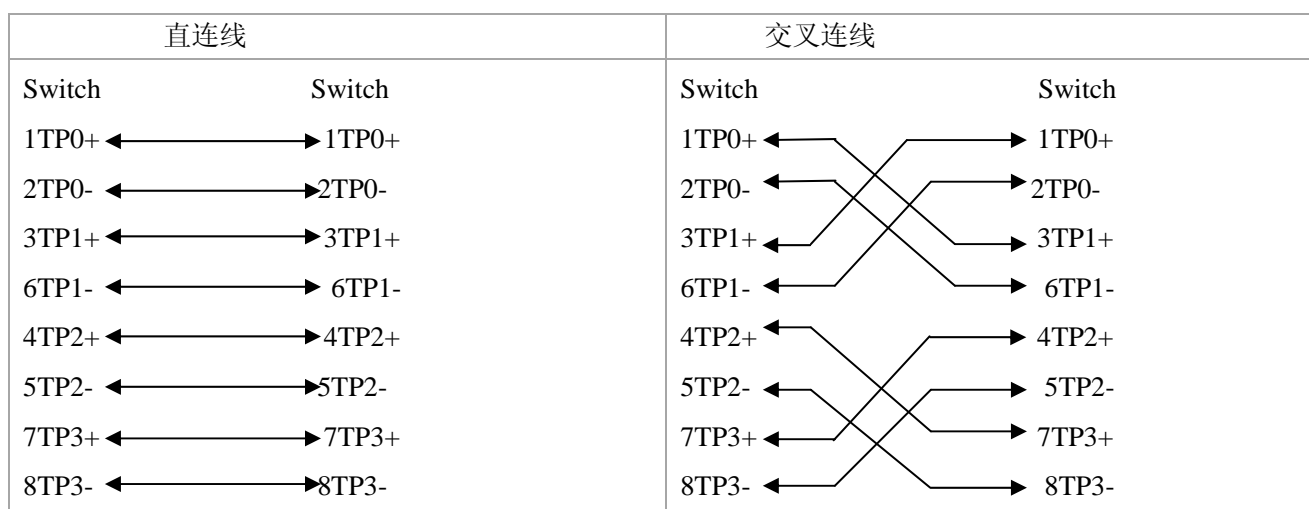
| 直连线 | 交叉连线 |
|---|---|
| Switch Switch | Switch Switch |
| 1TP0+ 1TP0+ | 1TP0+ 1TP0+ |
| 2TP0- 2TP0- | 2TP0- 2TP0- |
| 3TP1+ 3TP1+ | 3TP1+ 3TP1+ |
| 6TP1- 6TP1- | 6TP1- 6TP1- |
| 4TP2+ 4TP2+ | 4TP2+ 4TP2+ |
| 5TP2- 5TP2- | 5TP2- 5TP2- |
| 7TP3+ 7TP3+ | 7TP3+ 7TP3+ |
| 8TP3- 8TP3- | 8TP3- 8TP3- |